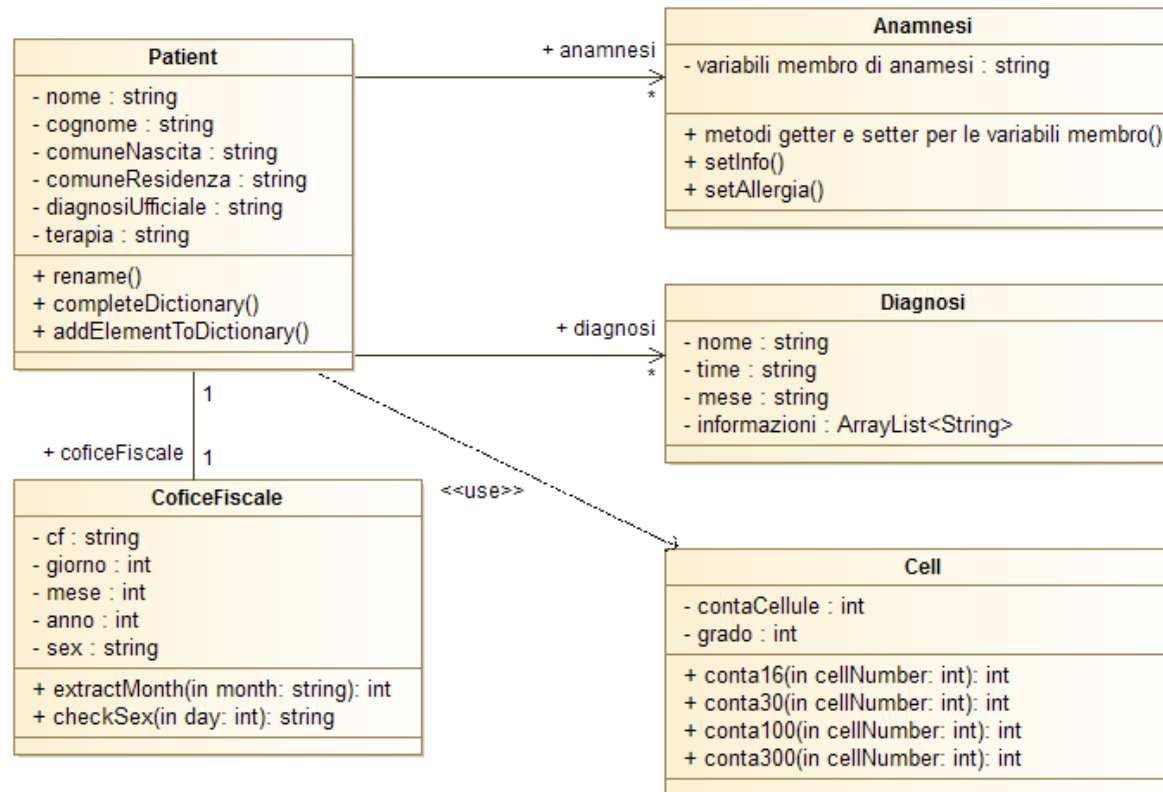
Patient
- nome : string
- cognome : string
- comuneNascita : string
- comuneResidenza : string
- diagnosiUfficiale : string
- terapia : string
+ rename()
+ completeDictionary()
+ addElementToDictionary()

+ anamnesi
*

Anamnesi
- variabili membro di anamesi : string
+ metodi getter e setter per le variabili membro()
+ setInfo()
+ setAllergia()

+ diagnosi
*

Diagnosi
- nome : string
- time : string
- mese : string
- informazioni : ArrayList<String>

1
+ coficeFiscale
1

<<use>>

CoficeFiscale
- cf : string
- giorno : int
- mese : int
- anno : int
- sex : string
+ extractMonth(in month: string): int
+ checkSex(in day: int): string

Cell
- contaCellule : int
- grado : int
+ conta16(in cellNumber: int): int
+ conta30(in cellNumber: int): int
+ conta100(in cellNumber: int): int
+ conta300(in cellNumber: int): int